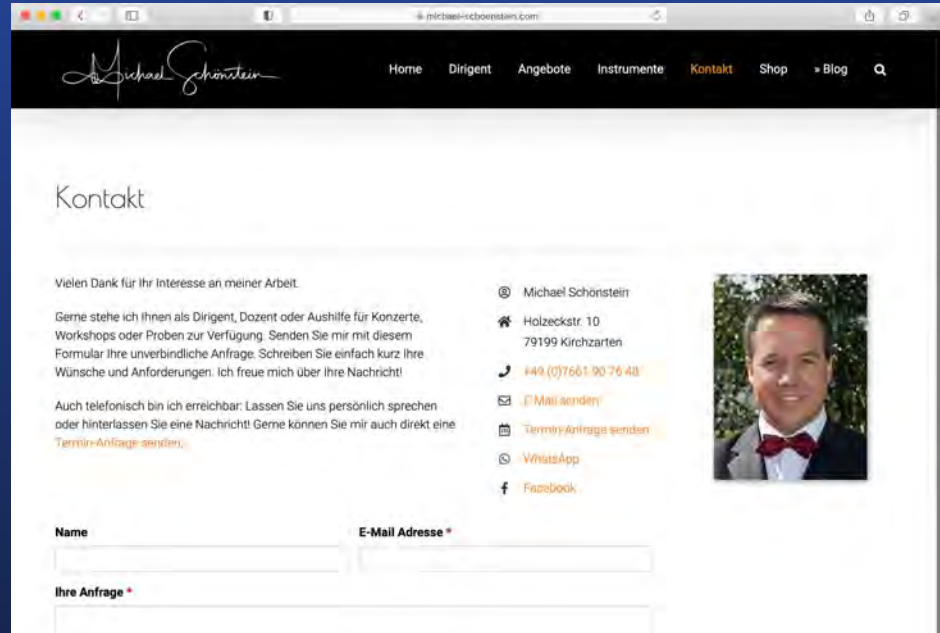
michael-schoenstein.com

Michael Schönstein

Home Dirigent Angebote Instrumente Kontakt Shop » Blog

Kontakt

Vielen Dank für Ihr Interesse an meiner Arbeit.

Gerne stehe ich Ihnen als Dirigent, Dozent oder Aushilfe für Konzerte, Workshops oder Proben zur Verfügung. Senden Sie mir mit diesem Formular Ihre unverbindliche Anfrage. Schreiben Sie einfach kurz Ihre Wünsche und Anforderungen. Ich freue mich über Ihre Nachricht!

Auch telefonisch bin ich erreichbar: Lassen Sie uns persönlich sprechen oder hinterlassen Sie eine Nachricht! Gerne können Sie mir auch direkt eine Termin-Anfrage senden.

Michael Schönstein

Holzeckstr. 10
79199 Kirchzarten

+49 (0)7661 90 76 48

E-Mail senden

Termin-Anfrage senden

WhatsApp

Facebook

Name

E-Mail Adresse *

Ihre Anfrage *